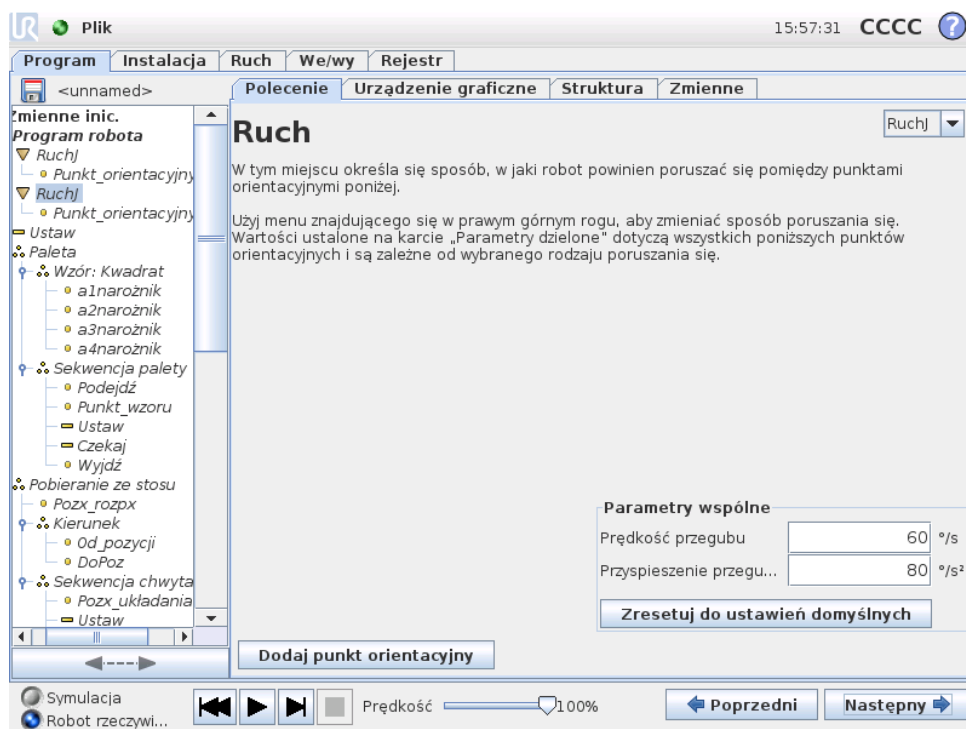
Plik

15:57:31 CCCC ?

Program | Instalacja | Ruch | We/wy | Rejestr

<unnamed>

Polecenie | Urządzenie graficzne | Struktura | Zmienne

'mienne inic.
Program robota
RuchJ
Punkt_orientacyjny
RuchJ
Punkt_orientacyjny
Ustaw
Paleta
Wzór: Kwadrat
a1narożnik
a2narożnik
a3narożnik
a4narożnik
Sekwencja palety
Podejdź
Punkt_wzoru
Ustaw
Czekaj
Wyjdź
Pobieranie ze stosu
Pozx_rozpx
Kierunek
Od_pozycji
DoPoz
Sekwencja chwyta
Pozx_układania
Ustaw

Ruch

RuchJ

W tym miejscu określa się sposób, w jaki robot powinien poruszać się pomiędzy punktami orientacyjnymi poniżej.

Użyj menu znajdującego się w prawym górnym rogu, aby zmieniać sposób poruszania się. Wartości ustalone na karcie „Parametry dzielone" dotyczą wszystkich poniższych punktów orientacyjnych i są zależne od wybranego rodzaju poruszania się.

Parametry wspólne
Prędkość przegubu 60 °/s
Przyspieszenie przegu... 80 °/s²
Zresetuj do ustawień domyślnych

Dodaj punkt orientacyjny

Symulacja
Robot rzeczywi...

Prędkość 100%

Poprzedni
Następny